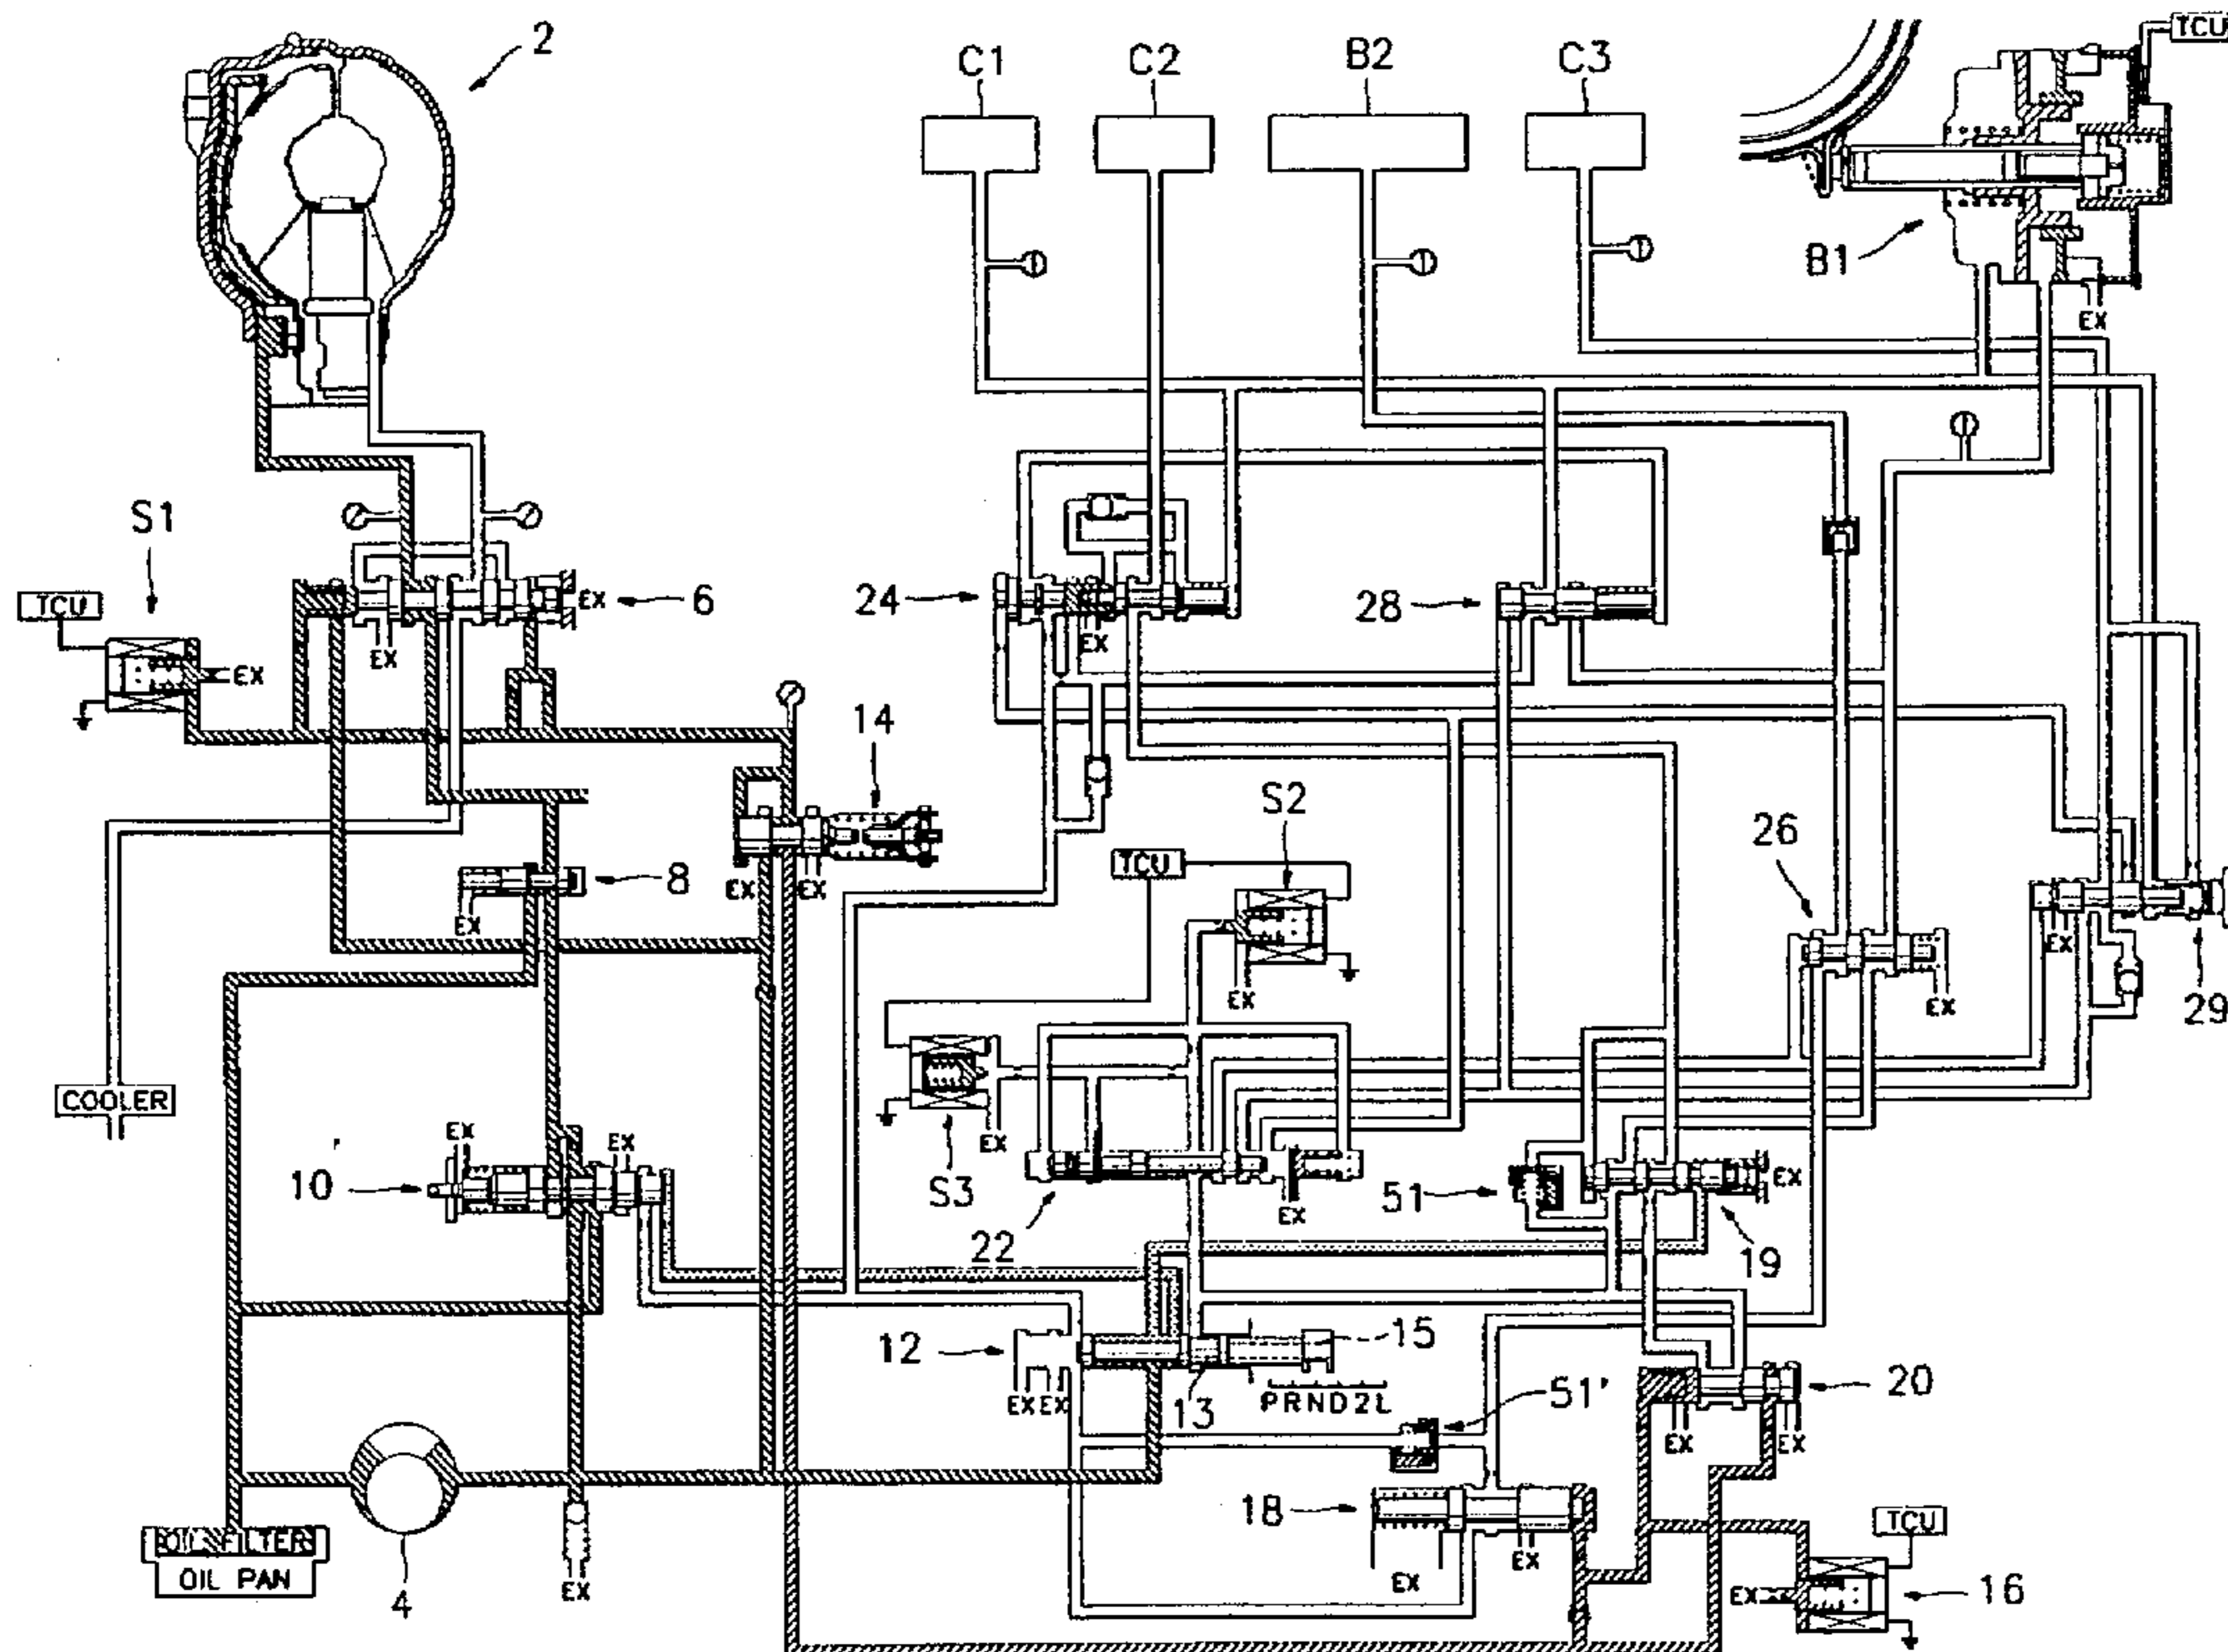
2
C1
C2
B2
C3
TCU
B1
EX
S1
TCU
EX
EX
6
24
EX
28
EX
14
S2
TCU
8
EX
EX
EX
26
29
EX
EX
EX
COOLER
S3
EX
10
EX
EX
22
EX
51
EX
19
12
15
EX EX
13
PRND2L
51'
20
EX
EX
18
EX
EX
TCU
OIL FILTER
OIL PAN
4
EX
EX
16